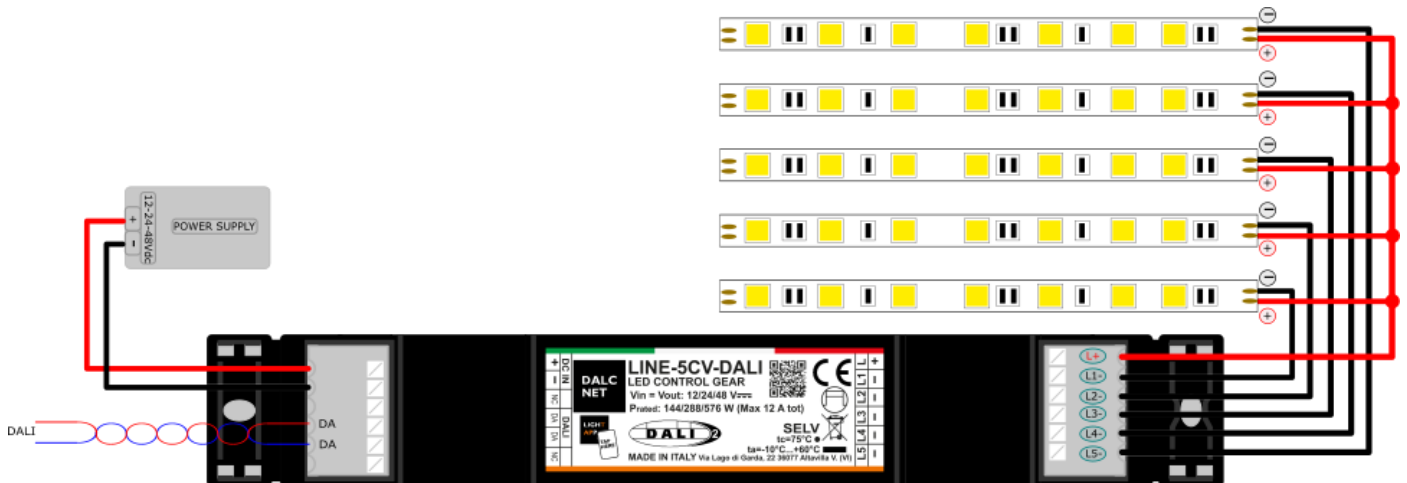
12-24-48Vdc
+
-
POWER SUPPLY

DALI
DA
DA

DC IN
+
-
NC
DA
DA
DALI
NC

DALC NET
LINE-5CV-DALI
LED CONTROL GEAR
Vin = Vout: 12/24/48 V
Prated: 144/288/576 W (Max 12 A tot)
CE
DALI 2
SELV
tc=75°C
ta=-10°C...+60°C
MADE IN ITALY Via Lago di Garda, 22 36077 Altavilla V. (VI)

L1
L2
L3
L4
L5
L
-
-
-
-
-

L+
L1-
L2-
L3-
L4-
L5-

⊖
⊕
⊖
⊕
⊖
⊕
⊖
⊕
⊖
⊕